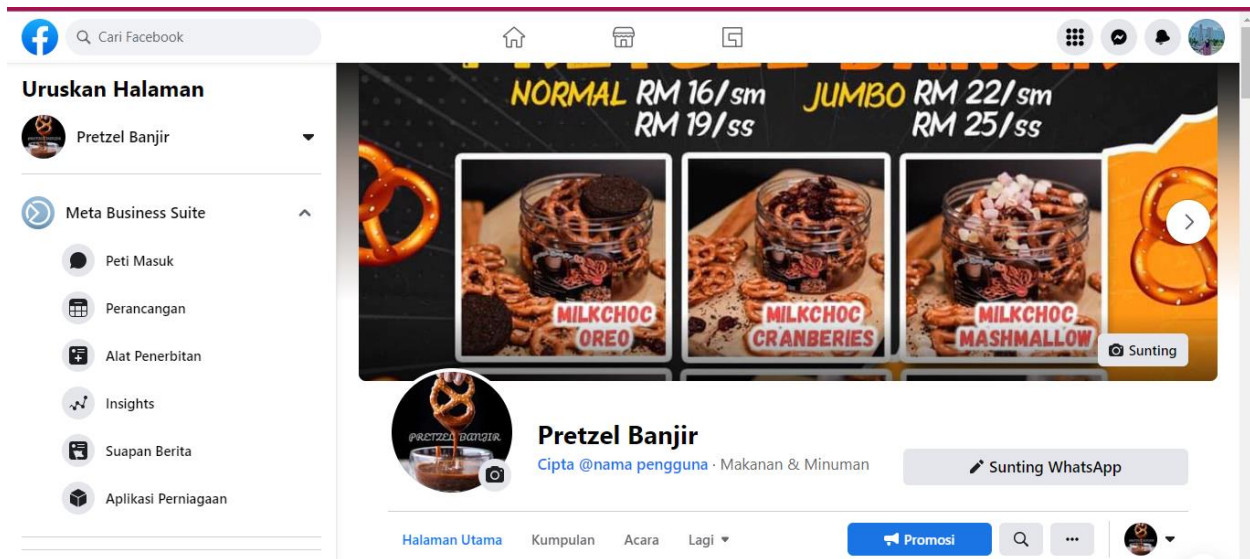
Cari Facebook

Uruskan Halaman

Pretzel Banjir

Meta Business Suite

Peti Masuk

Perancangan

Alat Penerbitan

Insights

Suapan Berita

Aplikasi Perniagaan

NORMAL RM 16/sm RM 19/ss JUMBO RM 22/sm RM 25/ss

MILKCHOC OREO

MILKCHOC CRANBERIES

MILKCHOC MASHMALLOW

Sunting

PRETZEL BANJIR

Pretzel Banjir

Cipta @nama pengguna · Makanan & Minuman

Sunting WhatsApp

Halaman Utama Kumpulan Acara Lagi

Promosi

...